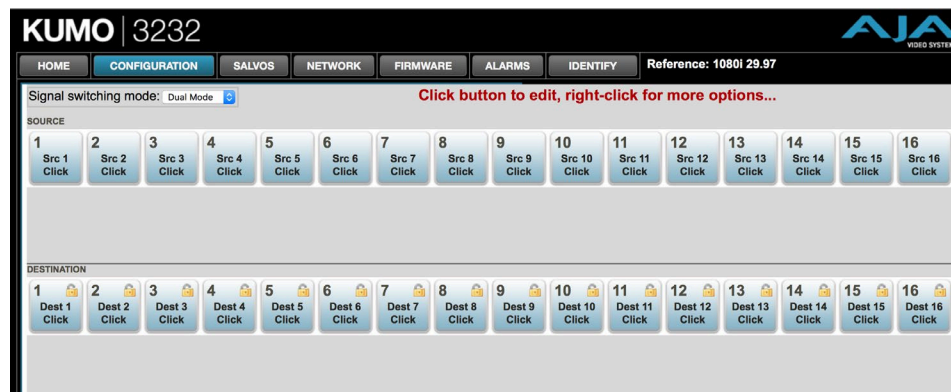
KUMO | 3232

AJA VIDEO SYSTEM

HOME CONFIGURATION SALVOS NETWORK FIRMWARE ALARMS IDENTIFY Reference: 1080i 29.97

Signal switching mode: Dual Mode

Click button to edit, right-click for more options...

SOURCE

| 1 Src 1 Click | 2 Src 2 Click | 3 Src 3 Click | 4 Src 4 Click | 5 Src 5 Click | 6 Src 6 Click | 7 Src 7 Click | 8 Src 8 Click | 9 Src 9 Click | 10 Src 10 Click | 11 Src 11 Click | 12 Src 12 Click | 13 Src 13 Click | 14 Src 14 Click | 15 Src 15 Click | 16 Src 16 Click |
|---|---|---|---|---|---|---|---|---|---|---|---|---|---|---|---|

DESTINATION

| 1 Dest 1 Click | 2 Dest 2 Click | 3 Dest 3 Click | 4 Dest 4 Click | 5 Dest 5 Click | 6 Dest 6 Click | 7 Dest 7 Click | 8 Dest 8 Click | 9 Dest 9 Click | 10 Dest 10 Click | 11 Dest 11 Click | 12 Dest 12 Click | 13 Dest 13 Click | 14 Dest 14 Click | 15 Dest 15 Click | 16 Dest 16 Click |
|---|---|---|---|---|---|---|---|---|---|---|---|---|---|---|---|